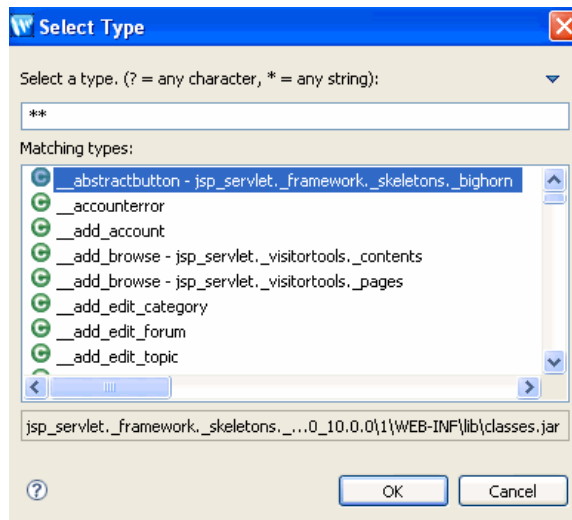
Select Type

Select a type. (? = any character, * = any string):

**

Matching types:

__abstractbutton - jsp_servlet._framework._skeletons._bighorn
__accounterror
__add_account
__add_browse - jsp_servlet._visitortools._contents
__add_browse - jsp_servlet._visitortools._pages
__add_edit_category
__add_edit_forum
__add_edit_topic

jsp_servlet._framework._skeletons._...0_10.0.0\1\WEB-INF\lib\classes.jar

OK
Cancel